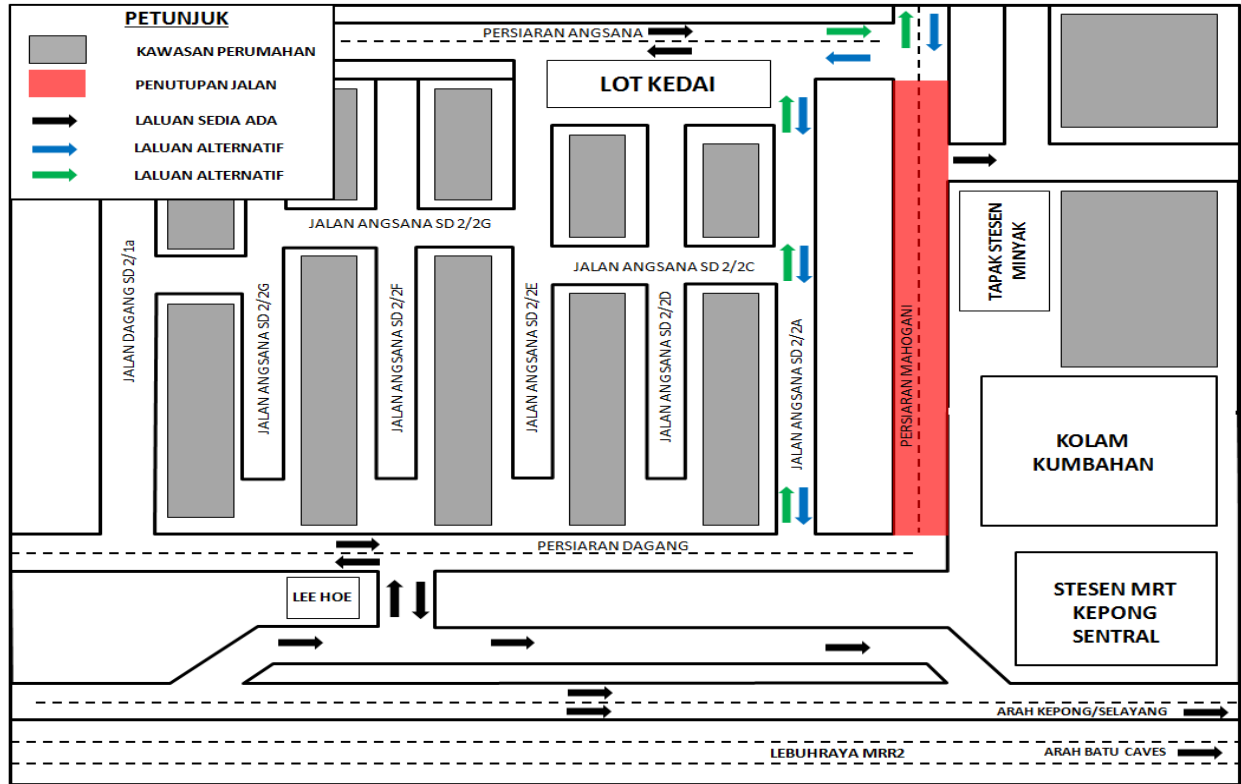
PETUNJUK
KAWASAN PERUMAHAN
PENUTUPAN JALAN
LALUAN SEDIA ADA
LALUAN ALTERNATIF
LALUAN ALTERNATIF

PERSIARAN ANGSANA
LOT KEDAI
JALAN ANGSANA SD 2/2G
JALAN ANGSANA SD 2/2C
TAPAK STESEN MINYAK
JALAN DAGANG SD 2/1a
JALAN ANGSANA SD 2/2G
JALAN ANGSANA SD 2/2F
JALAN ANGSANA SD 2/2E
JALAN ANGSANA SD 2/2D
JALAN ANGSANA SD 2/2A
PERSIARAN MAHOGANI
KOLAM KUMBAHAN
PERSIARAN DAGANG
LEE HOE
STESEN MRT KEPONG SENTRAL
ARAH KEPONG/SELAYANG
LEBUHRAYA MRR2
ARAH BATU CAVES